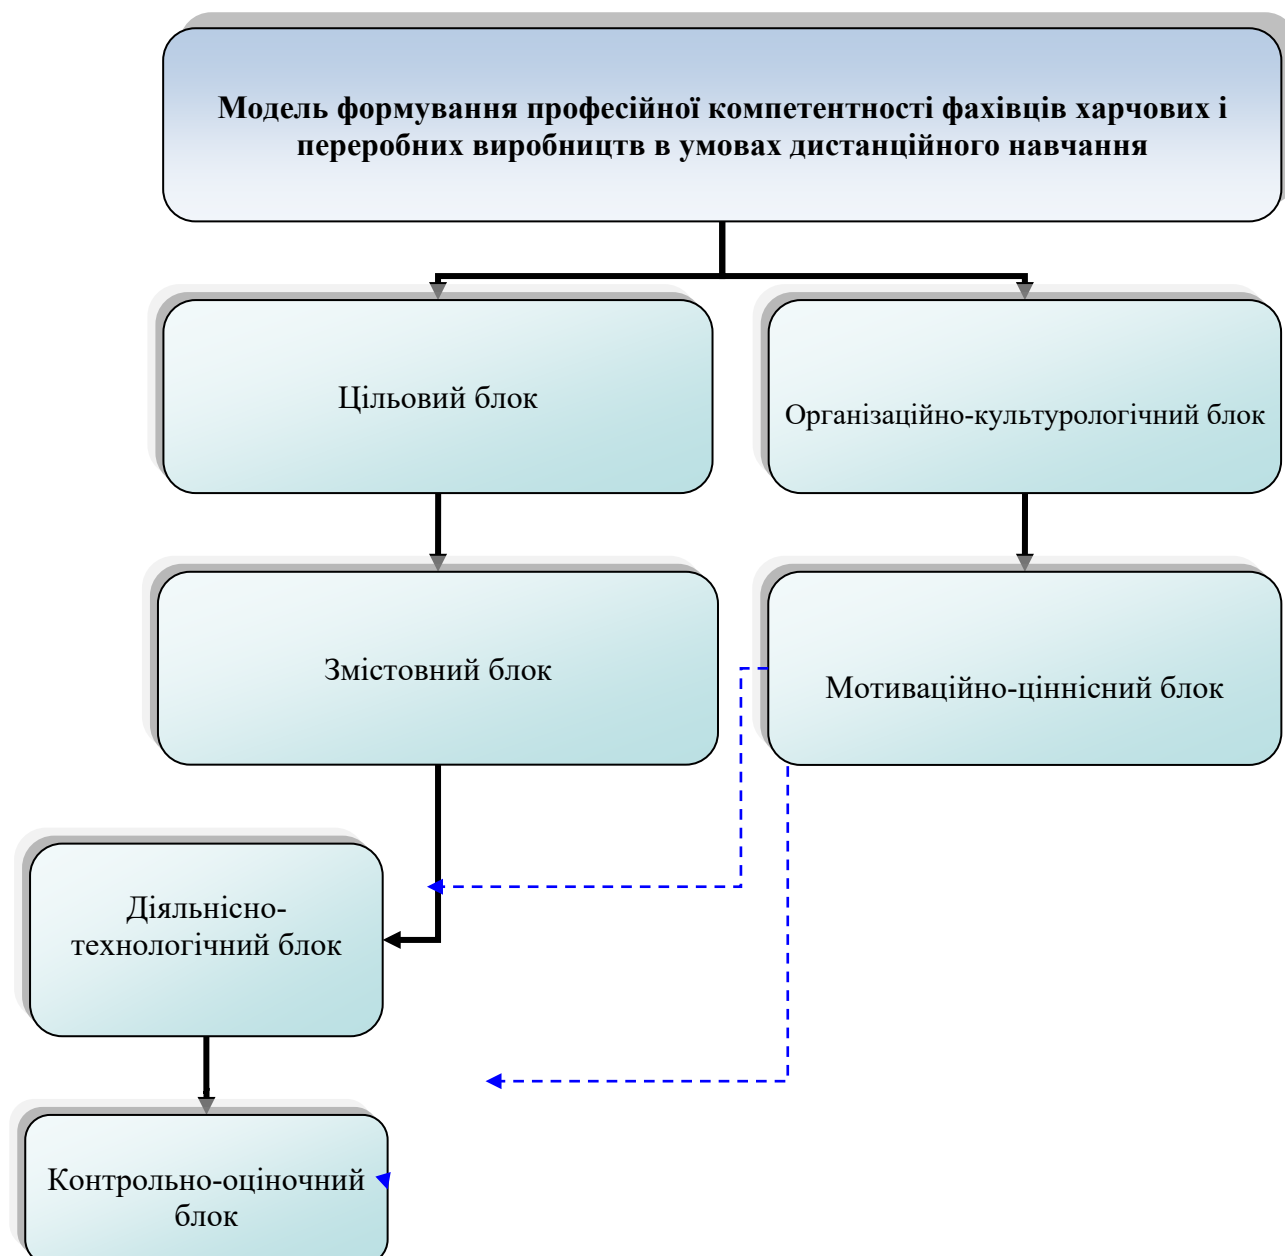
Модель формування професійної компетентності фахівців харчових і переробних виробництв в умовах дистанційного навчання

Цільовий блок

Організаційно-культурологічний блок

Змістовний блок

Мотиваційно-ціннісний блок

Діяльнісно-технологічний блок

Контрольно-оціночний блок